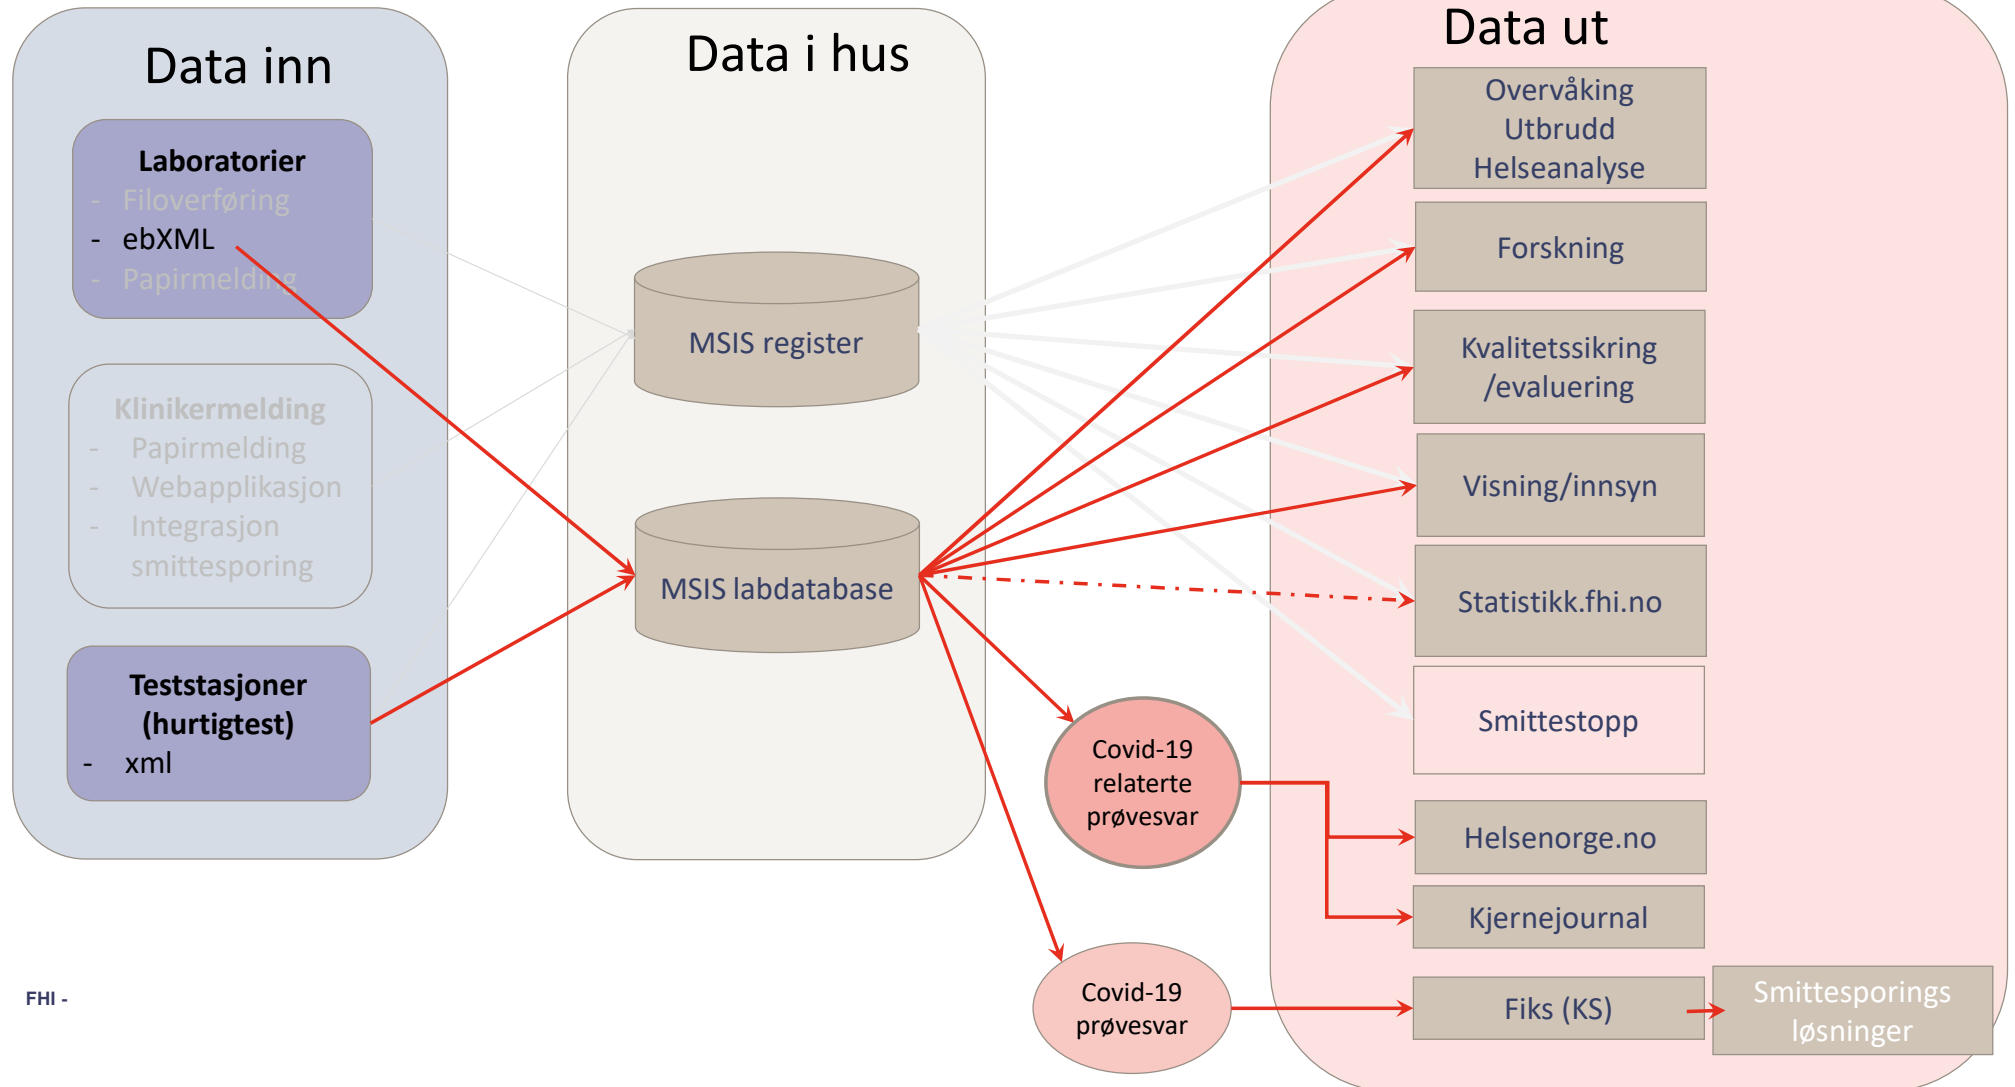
Data inn

Laboratorier
- Filoverføring
- ebXML
- Papirmelding

Klinikermelding
- Papirmelding
- Webapplikasjon
- Integrasjon smittesporing

Teststasjoner (hurtigtest)
- xml

Data i hus

MSIS register

MSIS labdatabase

Data ut

Overvåking
Utbrudd
Helseanalyse

Forskning

Kvalitetssikring /evaluering

Visning/innsyn

Statistikk.fhi.no

Smittestopp

Covid-19 relaterte prøvesvar

Helsenorge.no

Kjernejournal

Covid-19 prøvesvar

Fiks (KS)

Smittesporings løsninger

FHI -